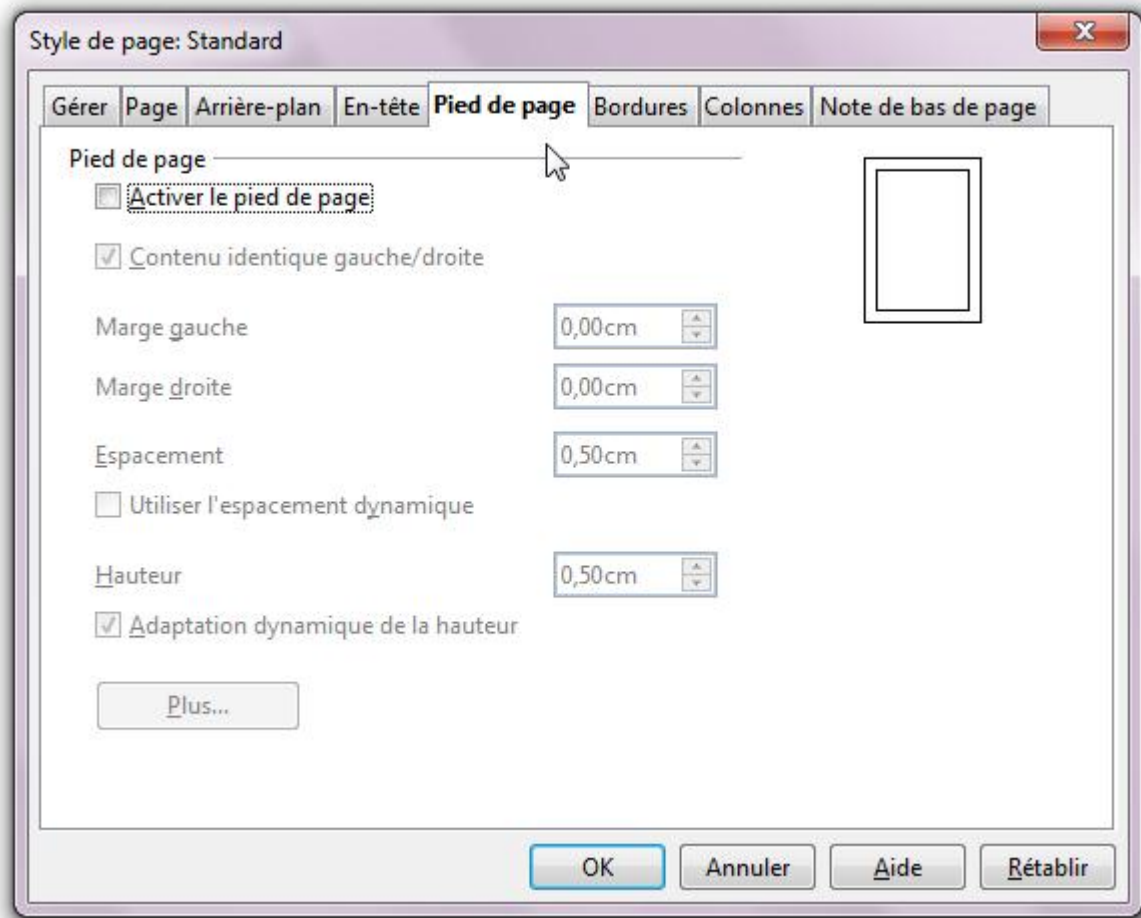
Style de page: Standard

Gérer | Page | Arrière-plan | En-tête | Pied de page | Bordures | Colonnes | Note de bas de page

Pied de page

Activer le pied de page

Contenu identique gauche/droite

Marge gauche 0,00cm

Marge droite 0,00cm

Espacement 0,50cm

Utiliser l'espacement dynamique

Hauteur 0,50cm

Adaptation dynamique de la hauteur

Plus...

OK | Annuler | Aide | Rétablir